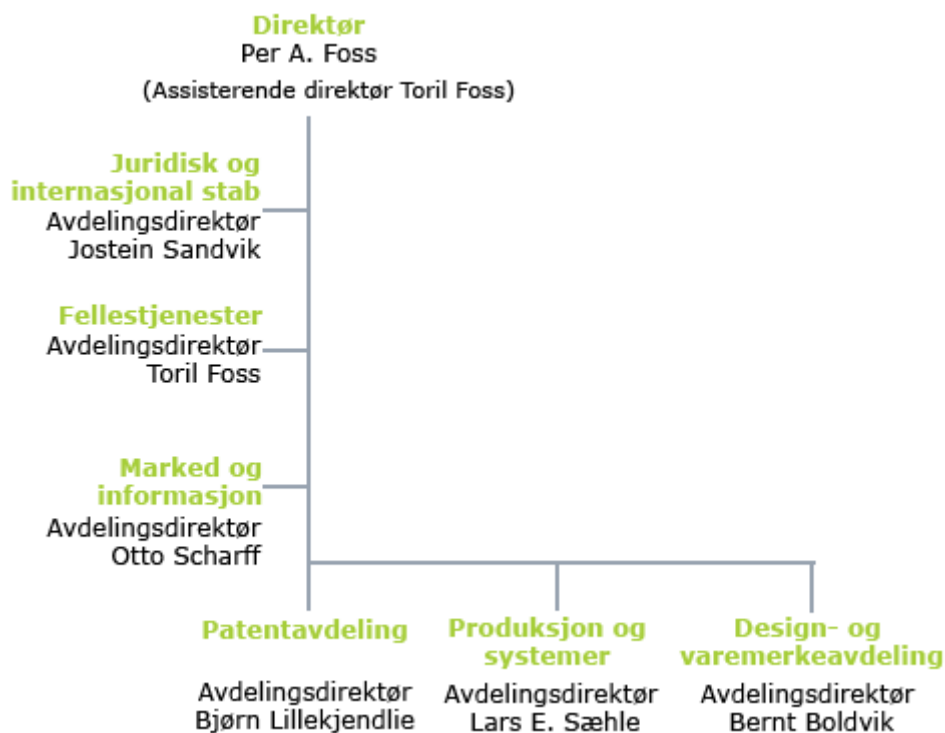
Direktør
Per A. Foss
(Assisterende direktør Toril Foss)

Juridisk og internasjonal stab
Avdelingsdirektør
Jostein Sandvik

Fellestjenester
Avdelingsdirektør
Toril Foss

Marked og informasjon
Avdelingsdirektør
Otto Scharff

Patentavdeling
Avdelingsdirektør
Bjørn Lillekjendlie

Produksjon og systemer
Avdelingsdirektør
Lars E. Sæhle

Design- og varemerkeavdeling
Avdelingsdirektør
Bernt Boldvik